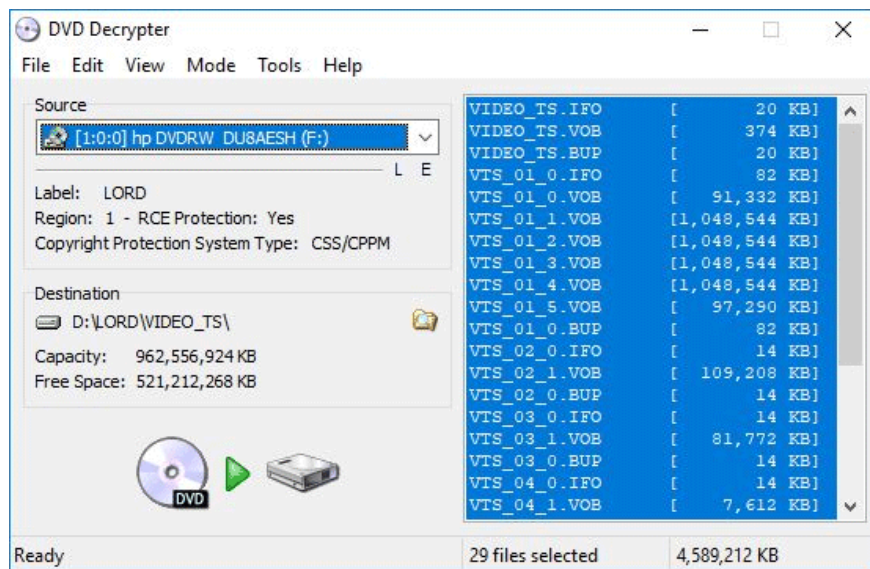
DVD Decrypter

File Edit View Mode Tools Help

Source

[1:0:0] hp DVDRW DU8AESH (F:)

L E

Label: LORD
Region: 1 - RCE Protection: Yes
Copyright Protection System Type: CSS/CPPM

Destination

D:\LORD\VIDEO_TS\

Capacity: 962,556,924 KB
Free Space: 521,212,268 KB

DVD

| | |
|---|---|
| VIDEO_TS.IFO | [ 20 KB] |
| VIDEO_TS.VOB | [ 374 KB] |
| VIDEO_TS.BUP | [ 20 KB] |
| VTS_01_0.IFO | [ 82 KB] |
| VTS_01_0.VOB | [ 91,332 KB] |
| VTS_01_1.VOB | [1,048,544 KB] |
| VTS_01_2.VOB | [1,048,544 KB] |
| VTS_01_3.VOB | [1,048,544 KB] |
| VTS_01_4.VOB | [1,048,544 KB] |
| VTS_01_5.VOB | [ 97,290 KB] |
| VTS_01_0.BUP | [ 82 KB] |
| VTS_02_0.IFO | [ 14 KB] |
| VTS_02_1.VOB | [ 109,208 KB] |
| VTS_02_0.BUP | [ 14 KB] |
| VTS_03_0.IFO | [ 14 KB] |
| VTS_03_1.VOB | [ 81,772 KB] |
| VTS_03_0.BUP | [ 14 KB] |
| VTS_04_0.IFO | [ 14 KB] |
| VTS_04_1.VOB | [ 7,612 KB] |

Ready | 29 files selected | 4,589,212 KB